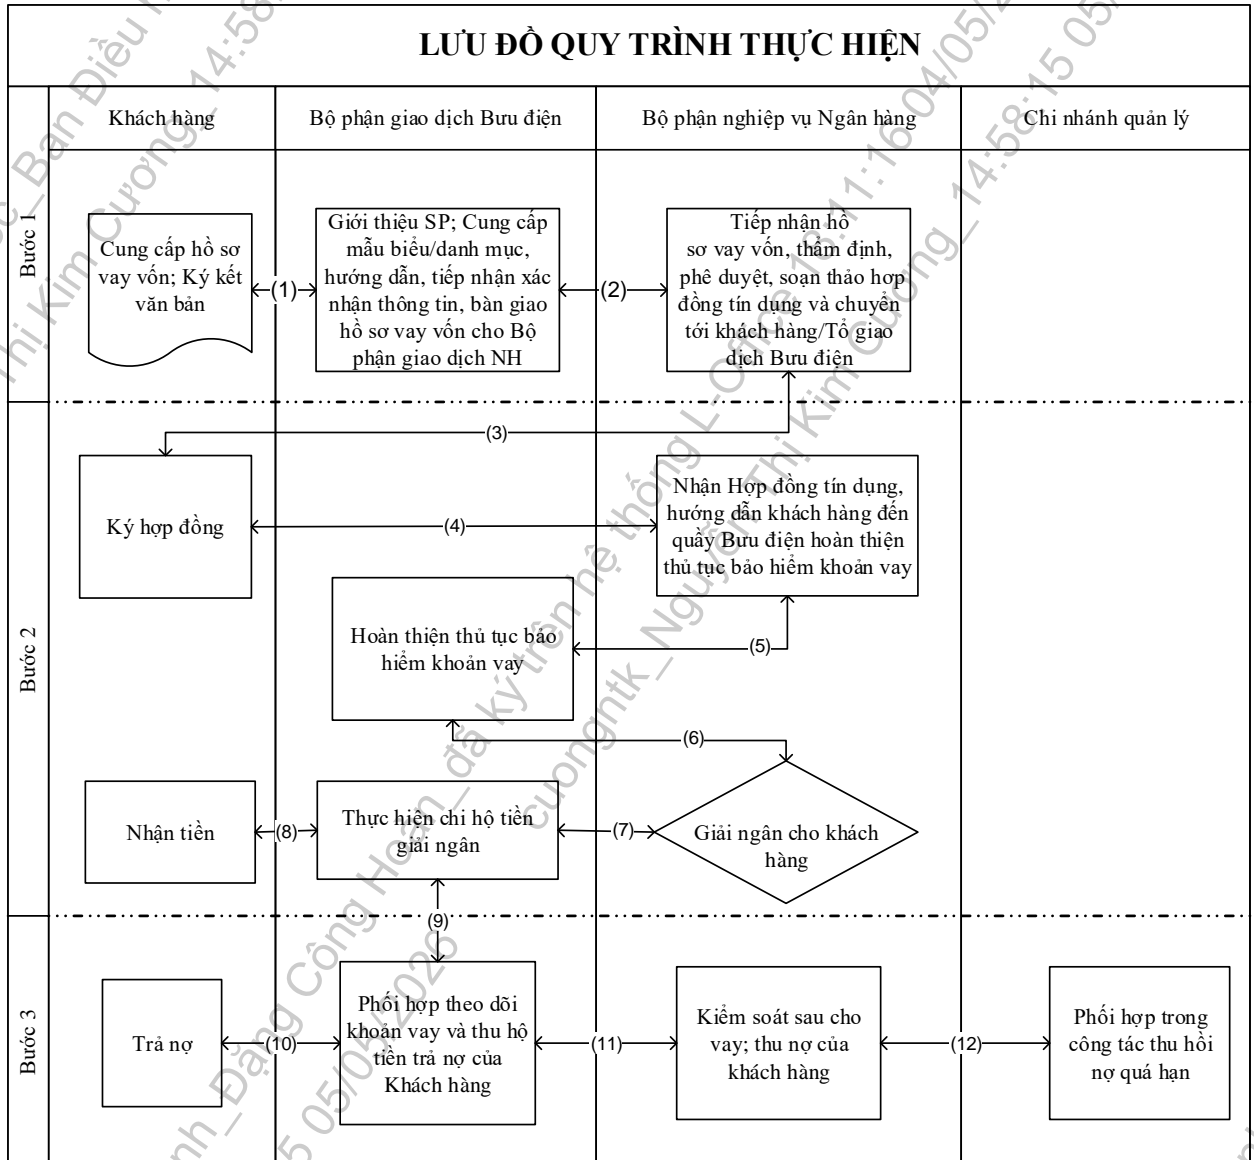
LƯU ĐỒ QUY TRÌNH THỰC HIỆN

| | Khách hàng | Bộ phận giao dịch Bưu điện | Bộ phận nghiệp vụ Ngân hàng | Chi nhánh quản lý |
|---|---|---|---|---|
| Bước 1 | Cung cấp hồ sơ vay vốn; Ký kết văn bản | Giới thiệu SP; Cung cấp mẫu biểu/danh mục, hướng dẫn, tiếp nhận xác nhận thông tin, bàn giao hồ sơ vay vốn cho Bộ phận giao dịch NH | Tiếp nhận hồ sơ vay vốn, thẩm định, phê duyệt, soạn thảo hợp đồng tín dụng và chuyển tới khách hàng/Tổ giao dịch Bưu điện | |
| Bước 2 | Ký hợp đồng | | Nhận Hợp đồng tín dụng, hướng dẫn khách hàng đến quầy Bưu điện hoàn thiện thủ tục bảo hiểm khoản vay | |
| | | Hoàn thiện thủ tục bảo hiểm khoản vay | | |
| | Nhận tiền | Thực hiện chi hộ tiền giải ngân | Giải ngân cho khách hàng | |
| Bước 3 | Trả nợ | Phối hợp theo dõi khoản vay và thu hộ tiền trả nợ của Khách hàng | Kiểm soát sau cho vay; thu nợ của khách hàng | Phối hợp trong công tác thu hồi nợ quá hạn |

(1) (2) (3) (4) (5) (6) (7) (8) (9) (10) (11) (12)

Ban Điều ... Thị Kim Cương_14:58:15 05/... 11:16 04/05/... 14:58:15 05/... đã ký trên hệ thống L-Office ... Nguyễn Thị Kim Cương ... Đặng Công Hoàn ... cuongntk_Nguyễn ... 05/05/2025